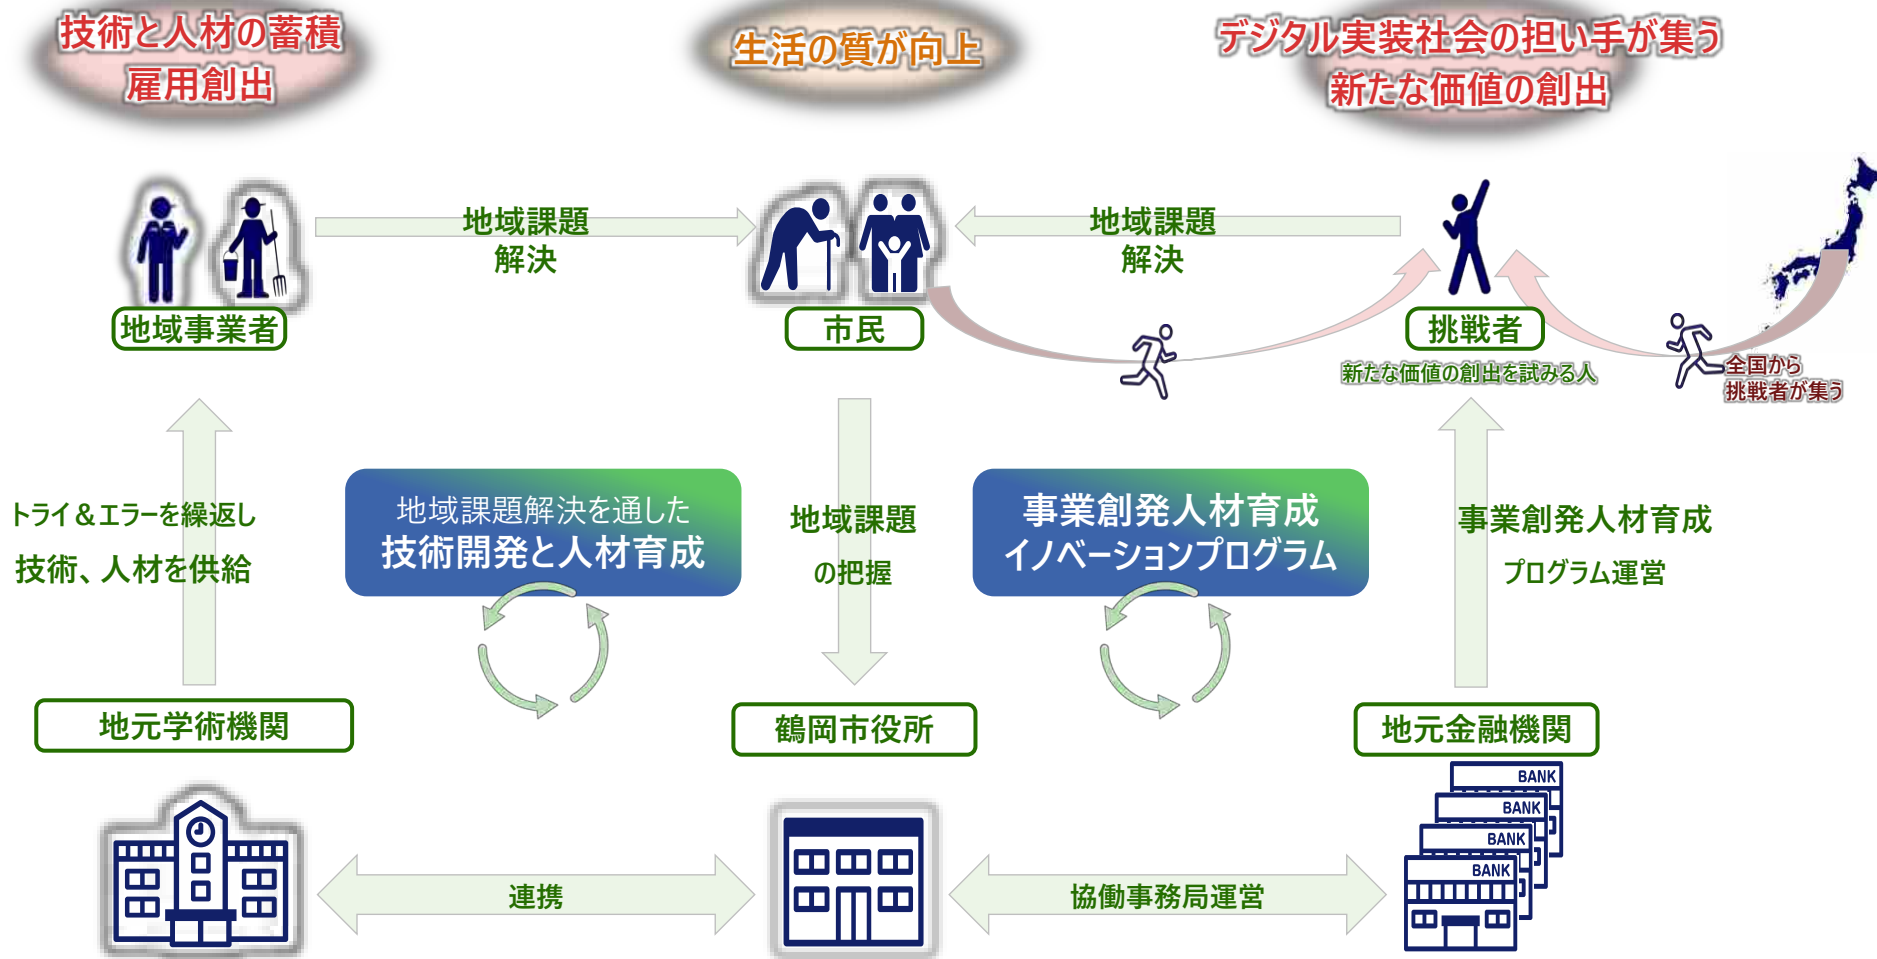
技術と人材の蓄積
雇用創出

生活の質が向上

デジタル実装社会の担い手が集う
新たな価値の創出

地域課題
解決

地域課題
解決

地域事業者

市民

挑戦者

新たな価値の創出を試みる人

全国から
挑戦者が集う

トライ＆エラーを繰返し
技術、人材を供給

地域課題解決を通した
技術開発と人材育成

地域課題
の把握

事業創発人材育成
イノベーションプログラム

事業創発人材育成
プログラム運営

地元学術機関

鶴岡市役所

地元金融機関

BANK
BANK
BANK
BANK

連携

協働事務局運営